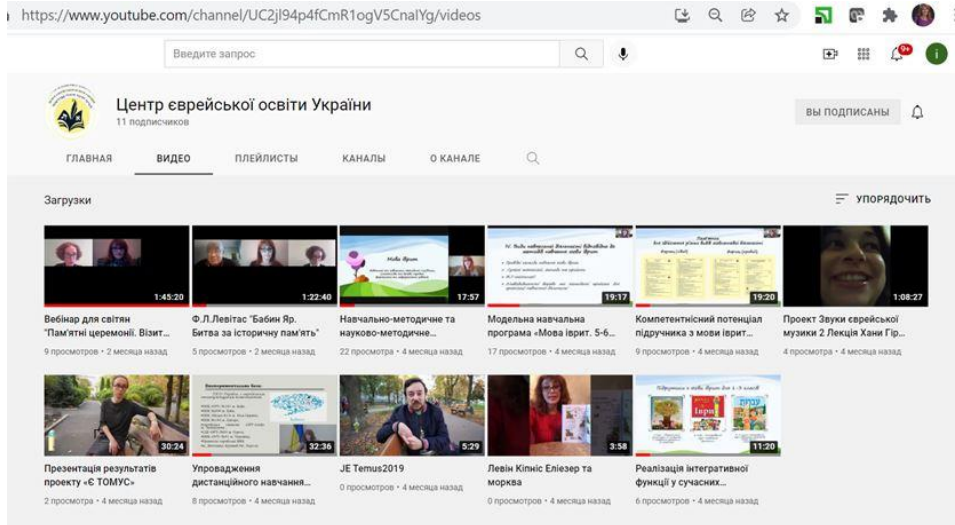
https://www.youtube.com/channel/UC2jl94p4fCmR1ogV5CnalYg/videos

Введите запрос

9+

Центр єврейської освіти України
11 подписчиков

ВЫ ПОДПИСАНЫ

ГЛАВНАЯ ВИДЕО ПЛЕЙЛИСТЫ КАНАЛЫ О КАНАЛЕ

Загрузки

УПОРЯДОЧИТЬ

1:45:20
Вебінар для світян "Пам'ятні церемонії. Візит...
9 просмотров • 2 месяца назад

1:22:40
Ф.Л.Левітас "Бабин Яр. Битва за історичну пам'ять"
5 просмотров • 2 месяца назад

17:57
Навчально-методичне та науково-методичне...
22 просмотра • 4 месяца назад

19:17
Модельна навчальна програма «Мова іврит. 5-6...
17 просмотров • 4 месяца назад

19:20
Компетентнісний потенціал підручника з мови іврит...
9 просмотров • 4 месяца назад

1:08:27
Проект Звуки єврейської музики 2 Лекція Хани Гір...
4 просмотра • 4 месяца назад

30:24
Презентація результатів проекту «Є ТОМУС»
2 просмотра • 4 месяца назад

32:36
Упровадження дистанційного навчання...
8 просмотров • 4 месяца назад

5:29
JE Temus2019
0 просмотров • 4 месяца назад

3:58
Левін Кіпніс Еліезер та морква
0 просмотров • 4 месяца назад

11:20
Реалізація інтегративної функції у сучасних...
6 просмотров • 4 месяца назад